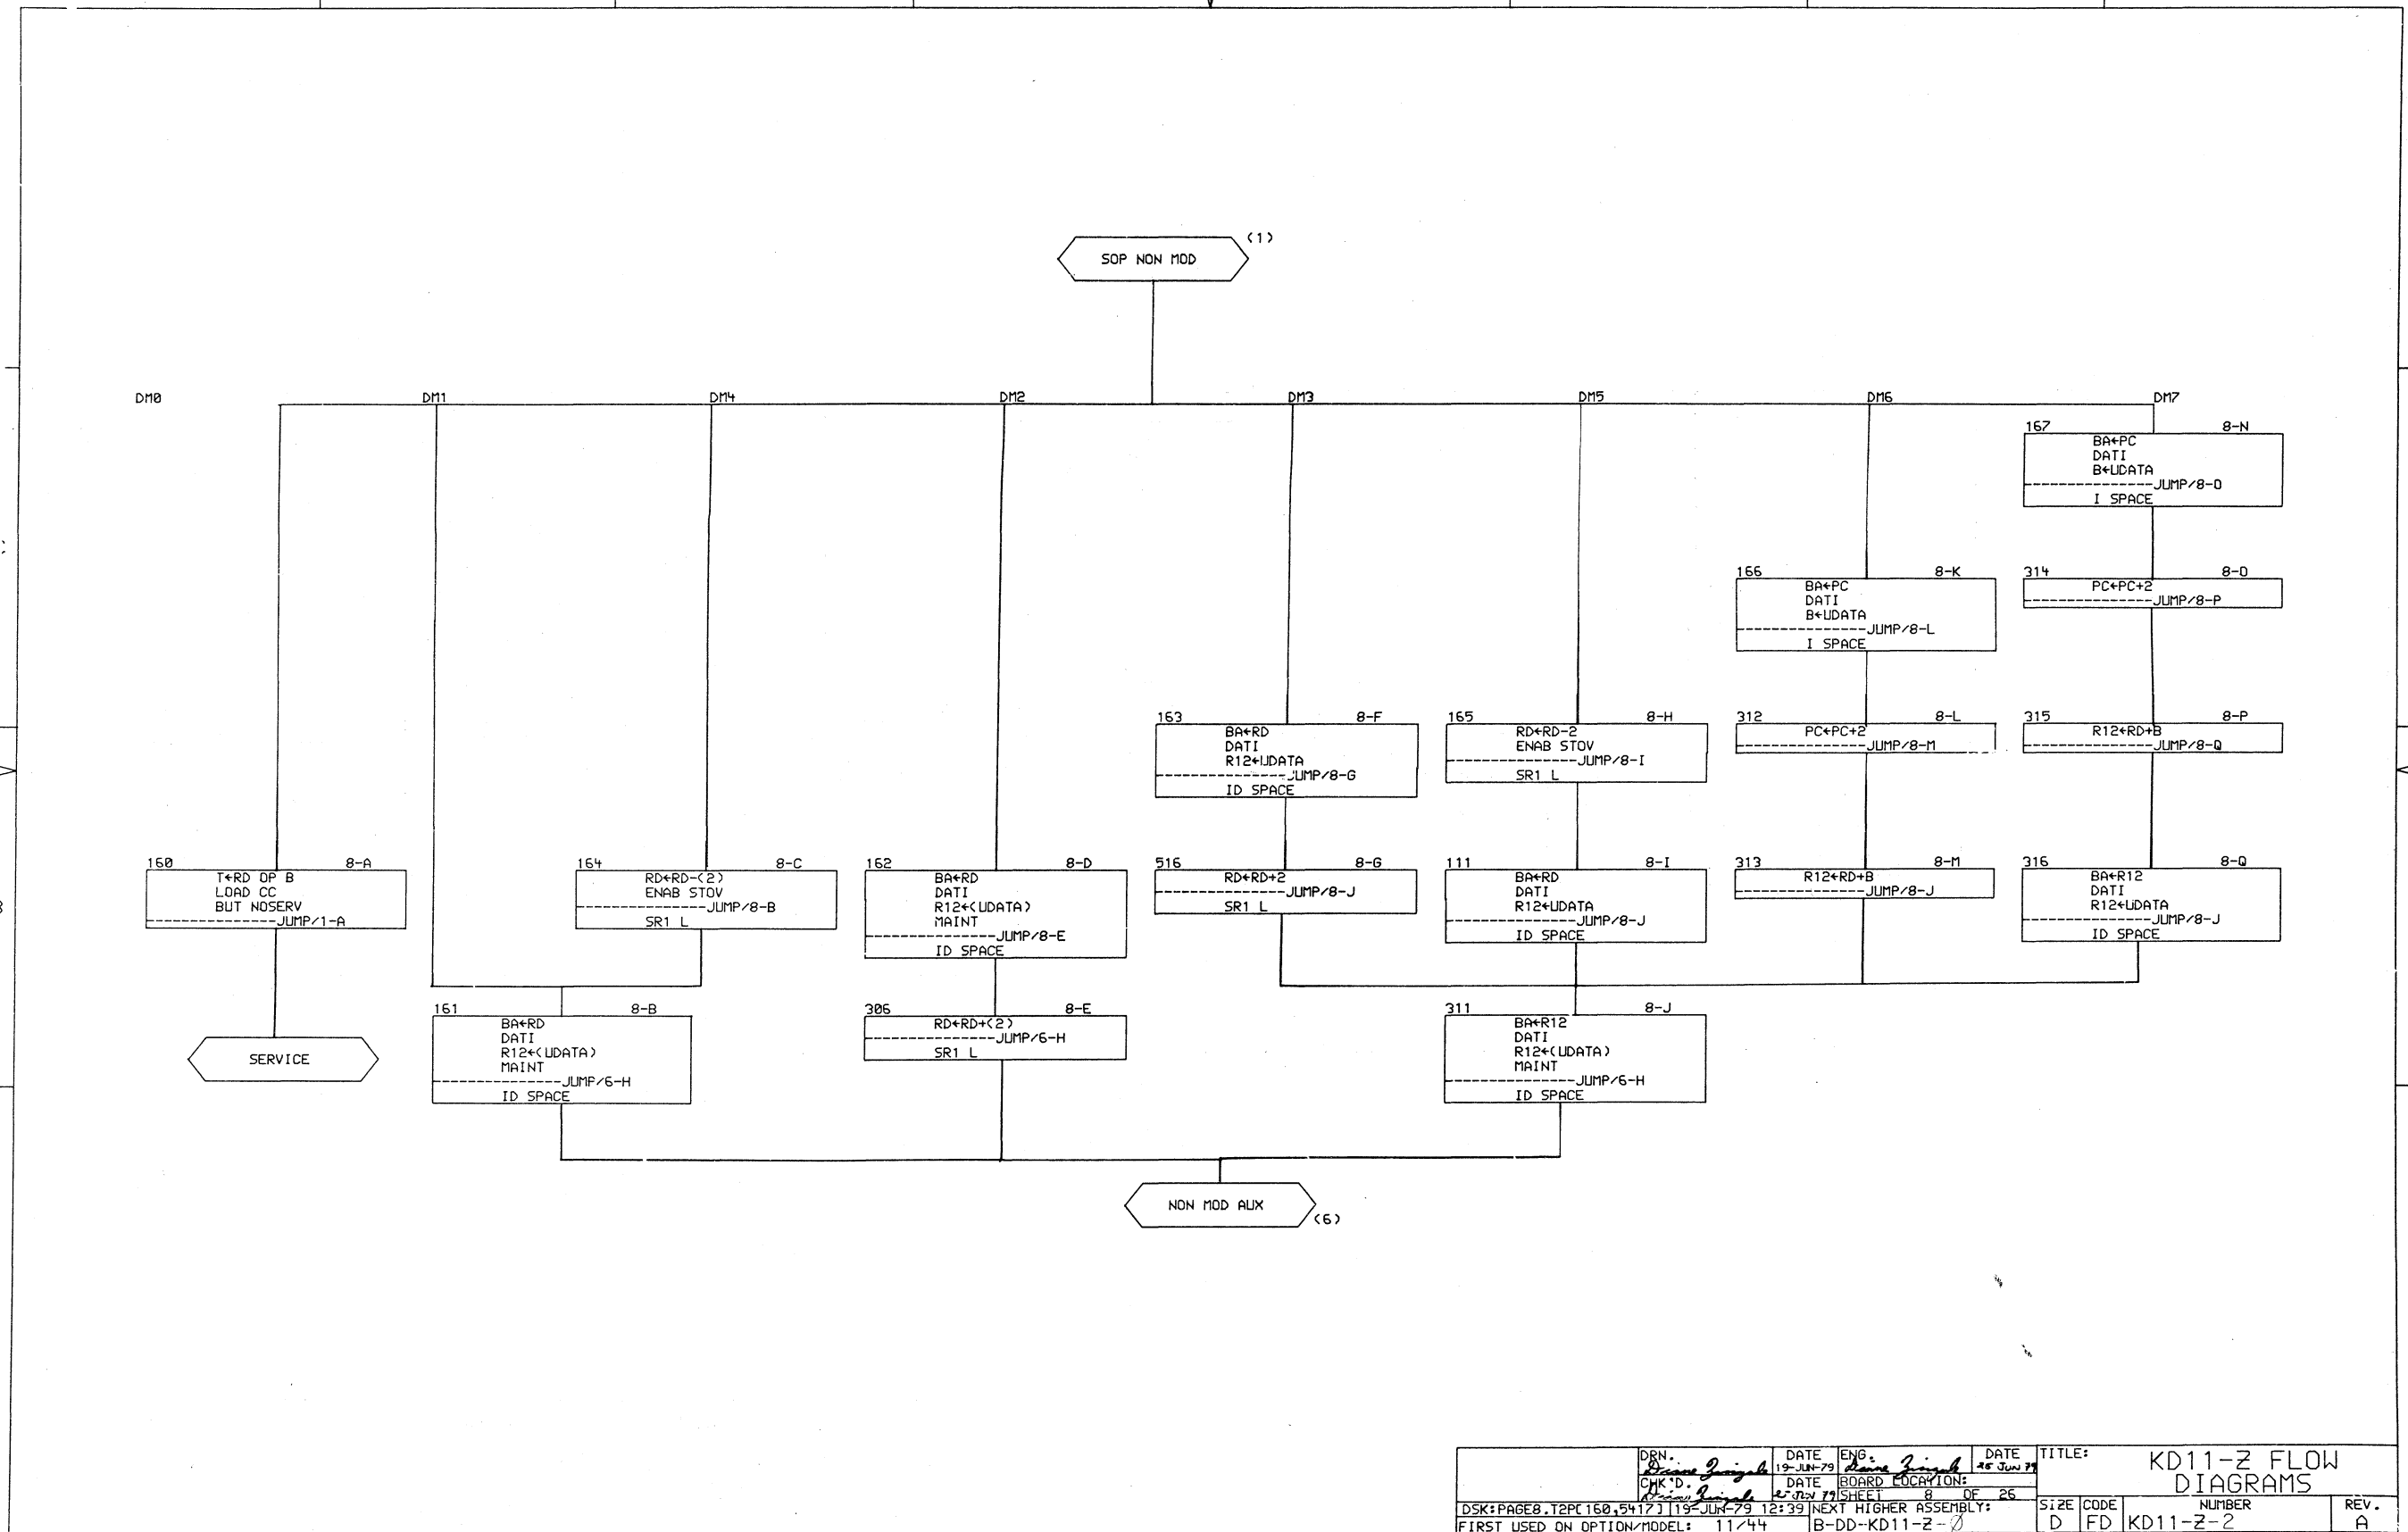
SOP NON MOD
(1)

DM0
DM1
DM4
DM2
DM3
DM5
DM6
DM7

167 8-N
BA←PC
DATI
B←UDATA
-JUMP/8-O
I SPACE

166 8-K
BA←PC
DATI
B←UDATA
-JUMP/8-L
I SPACE

314 8-O
PC←PC+2
-JUMP/8-P

163 8-F
BA←RD
DATI
R12←UDATA
-JUMP/8-G
ID SPACE

165 8-H
RD←RD-2
ENAB STOV
-JUMP/8-I
SR1 L

312 8-L
PC←PC+2
-JUMP/8-M

315 8-P
R12←RD+B
-JUMP/8-Q

160 8-A
T←RD OP B
LOAD CC
BUT NOSERV
-JUMP/1-A

164 8-C
RD←RD-(2)
ENAB STOV
-JUMP/8-B
SR1 L

162 8-D
BA←RD
DATI
R12←(UDATA)
MAINT
-JUMP/8-E
ID SPACE

516 8-G
RD←RD+2
-JUMP/8-J
SR1 L

111 8-I
BA←RD
DATI
R12←UDATA
-JUMP/8-J
ID SPACE

313 8-M
R12←RD+B
-JUMP/8-J

316 8-Q
BA←R12
DATI
R12←UDATA
-JUMP/8-J
ID SPACE

SERVICE

161 8-B
BA←RD
DATI
R12←(UDATA)
MAINT
-JUMP/6-H
ID SPACE

306 8-E
RD←RD+(2)
-JUMP/6-H
SR1 L

311 8-J
BA←R12
DATI
R12←(UDATA)
MAINT
-JUMP/6-H
ID SPACE

NON MOD AUX
(6)

DRN. Diane Zuingale | DATE 19-JUN-79 | ENG. Diane Zuingale | DATE 25 Jun 79 | TITLE: KD11-Z FLOW DIAGRAMS
CHK'D. Diane Zuingale | DATE 25 Jun 79 | BOARD LOCATION:
SHEET 8 OF 26
DSK:PAGE8.T2P[160,5417] | 19-JUN-79 12:39 | NEXT HIGHER ASSEMBLY:
FIRST USED ON OPTION/MODEL: 11/44 | B-DD-KD11-Z-Ø
SIZE D | CODE FD | NUMBER KD11-Z-2 | REV. A